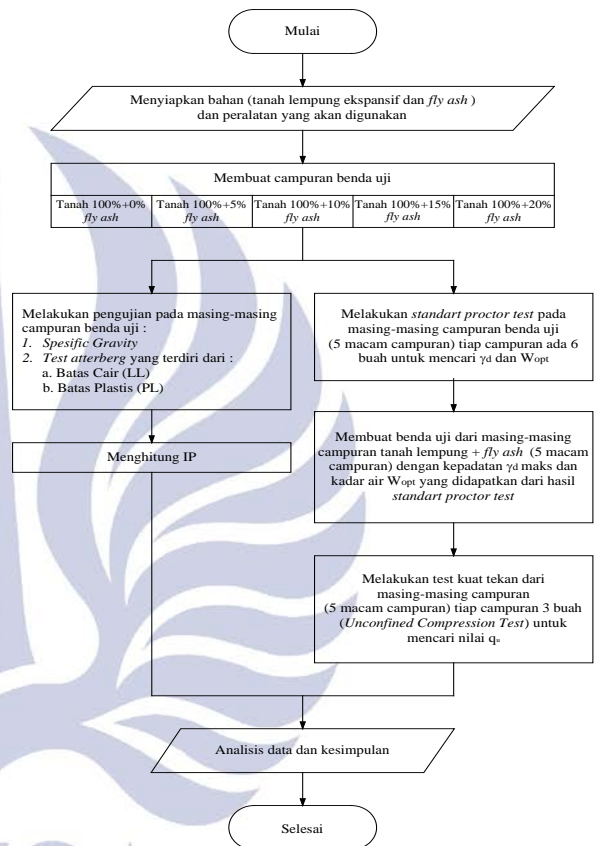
Mulai

Menyiapkan bahan (tanah lempung ekspansif dan *fly ash* ) dan peralatan yang akan digunakan

Membuat campuran benda uji

| Tanah 100%+0% *fly ash* | Tanah 100%+5% *fly ash* | Tanah 100%+10% *fly ash* | Tanah 100%+15% *fly ash* | Tanah 100%+20% *fly ash* |
|---|---|---|---|---|

Melakukan pengujian pada masing-masing campuran benda uji :
1. *Spesific Gravity*
2. *Test atterberg* yang terdiri dari :
a. Batas Cair (LL)
b. Batas Plastis (PL)

Menghitung IP

Melakukan *standart proctor test* pada masing-masing campuran benda uji (5 macam campuran) tiap campuran ada 6 buah untuk mencari $\gamma_d$ dan $W_{opt}$

Membuat benda uji dari masing-masing campuran tanah lempung + *fly ash* (5 macam campuran) dengan kepadatan $\gamma_d$ maks dan kadar air $W_{opt}$ yang didapatkan dari hasil *standart proctor test*

Melakukan test kuat tekan dari masing-masing campuran (5 macam campuran) tiap campuran 3 buah (*Unconfined Compression Test*) untuk mencari nilai $q_u$

Analisis data dan kesimpulan

Selesai